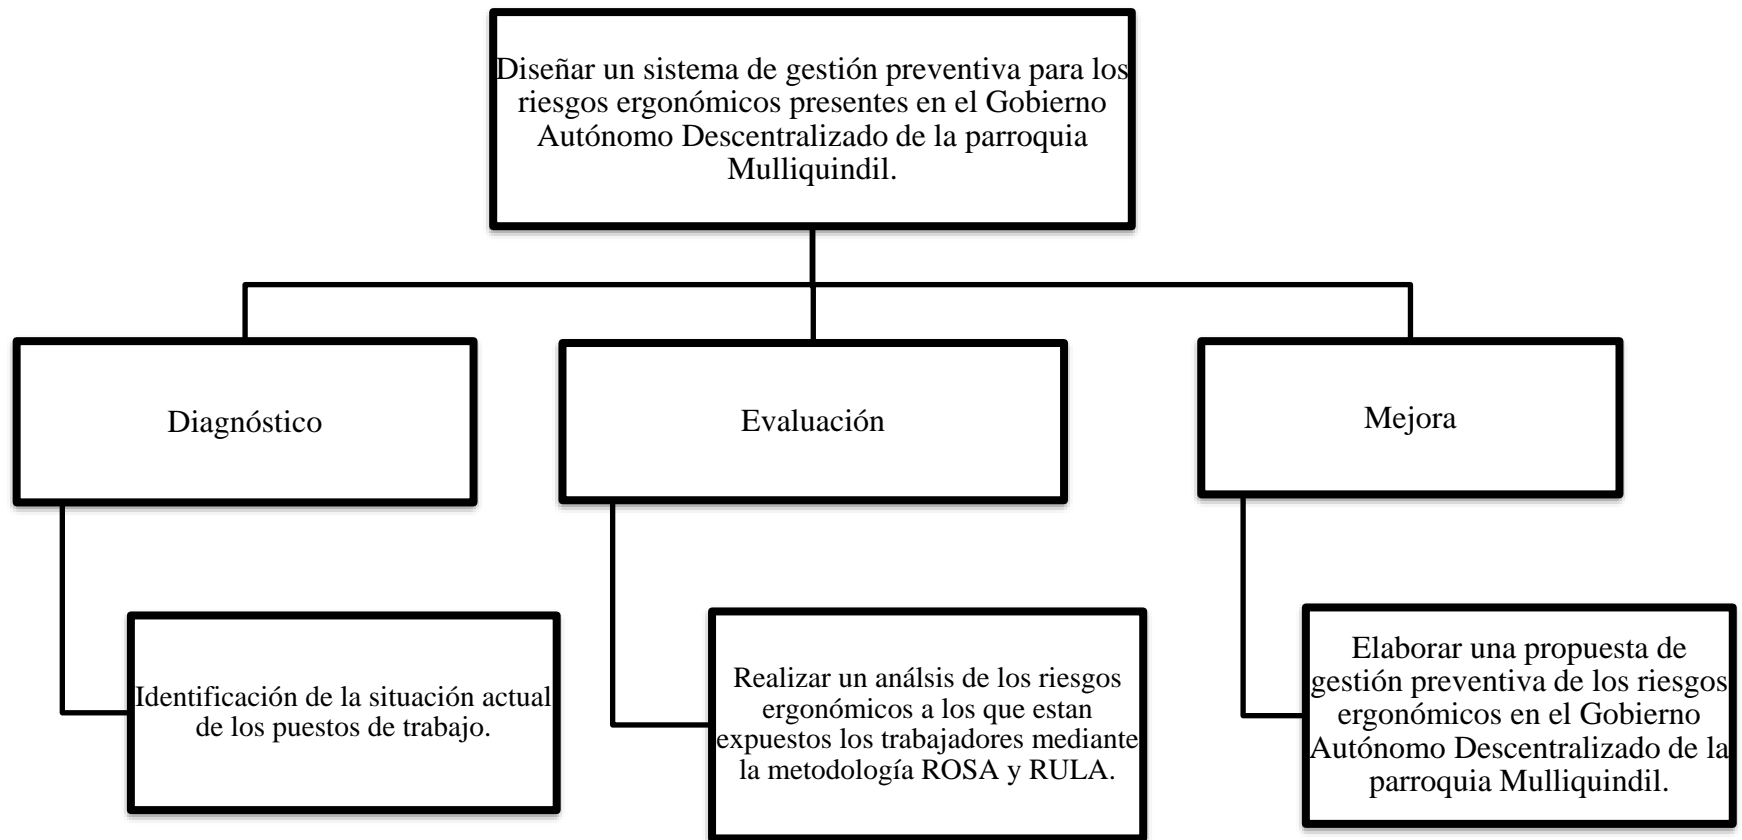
Diseñar un sistema de gestión preventiva para los riesgos ergonómicos presentes en el Gobierno Autónomo Descentralizado de la parroquia Mulliquindil.

Diagnóstico

Identificación de la situación actual de los puestos de trabajo.

Evaluación

Realizar un anális de los riesgos ergonómicos a los que estan expuestos los trabajadores mediante la metodología ROSA y RULA.

Mejora

Elaborar una propuesta de gestión preventiva de los riesgos ergonómicos en el Gobierno Autónomo Descentralizado de la parroquia Mulliquindil.